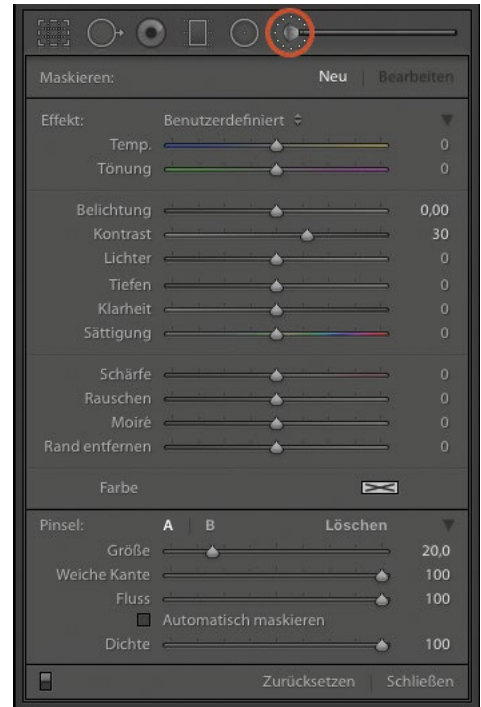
Maskieren: Neu | Bearbeiten

Effekt: Benutzerdefiniert ÷

Temp. 0
Tönung 0

Belichtung 0,00
Kontrast 30
Lichter 0
Tiefen 0
Klarheit 0
Sättigung 0

Schärfe 0
Rauschen 0
Moiré 0
Rand entfernen 0

Farbe

Pinsel: A | B Löschen

Größe 20,0
Weiche Kante 100
Fluss 100
Automatisch maskieren
Dichte 100

Zurücksetzen | Schließen